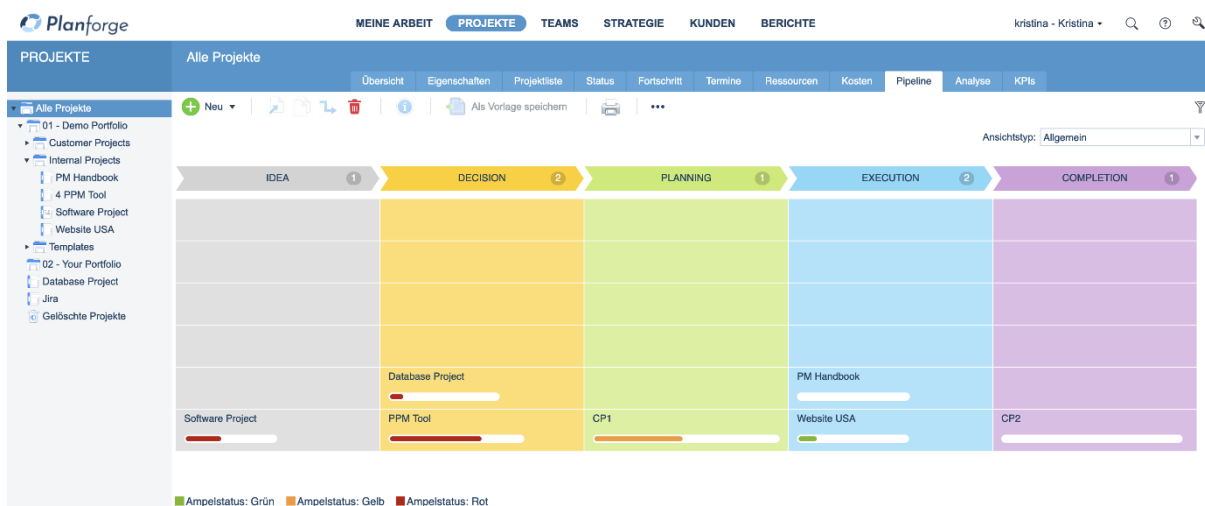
Planforge

MEINE ARBEIT PROJEKTE TEAMS STRATEGIE KUNDEN BERICHTE

kristina - Kristina

PROJEKTE

Alle Projekte

Übersicht Eigenschaften Projektliste Status Fortschritt Termine Ressourcen Kosten Pipeline Analyse KPIs

Alle Projekte
01 - Demo Portfolio
Customer Projects
Internal Projects
PM Handbook
4 PPM Tool
Software Project
Website USA
Templates
02 - Your Portfolio
Database Project
Jira
Gelöschte Projekte

Neu

Als Vorlage speichern

•••

Ansichtstyp: Allgemein

IDEA 1
DECISION 2
PLANNING 1
EXECUTION 2
COMPLETION 1

Database Project

PM Handbook

Software Project

PPM Tool

CP1

Website USA

CP2

Ampelstatus: Grün Ampelstatus: Gelb Ampelstatus: Rot